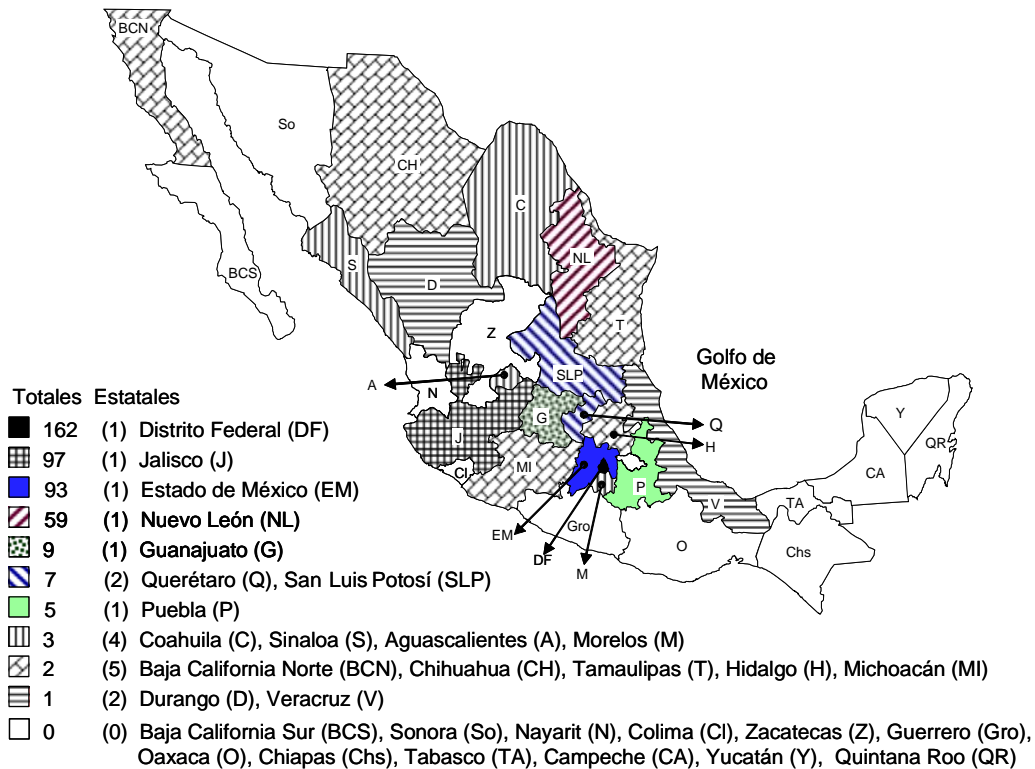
BCN
So
CH
C
NL
S
D
BCS
T
Z
SLP
Golfo de México
A
N
G
Q
H
J
Cl
MI
P
EM
Gro
V
DF
M
O
Y
QR
CA
TA
Chs

Totales Estatales

| | | |
|---|---|---|
| | 162 | (1) Distrito Federal (DF) |
| | 97 | (1) Jalisco (J) |
| | 93 | (1) Estado de México (EM) |
| | 59 | (1) Nuevo León (NL) |
| | 9 | (1) Guanajuato (G) |
| | 7 | (2) Querétaro (Q), San Luis Potosí (SLP) |
| | 5 | (1) Puebla (P) |
| | 3 | (4) Coahuila (C), Sinaloa (S), Aguascalientes (A), Morelos (M) |
| | 2 | (5) Baja California Norte (BCN), Chihuahua (CH), Tamaulipas (T), Hidalgo (H), Michoacán (MI) |
| | 1 | (2) Durango (D), Veracruz (V) |
| | 0 | (0) Baja California Sur (BCS), Sonora (So), Nayarit (N), Colima (Cl), Zacatecas (Z), Guerrero (Gro), Oaxaca (O), Chiapas (Chs), Tabasco (TA), Campeche (CA), Yucatán (Y), Quintana Roo (QR) |